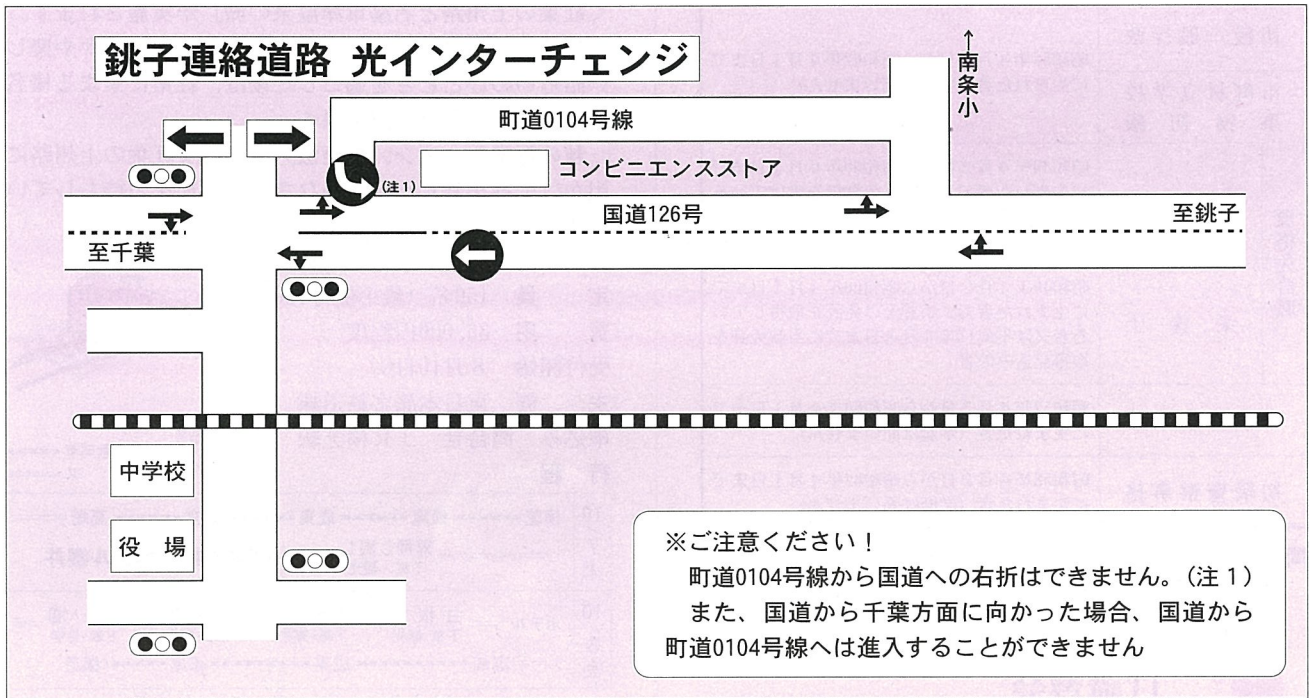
銚子連絡道路　光インターチェンジ

町道0104号線

↑南条小

コンビニエンスストア

(注1)

国道126号

至銚子

至千葉

中学校

役　場

※ご注意ください！
町道0104号線から国道への右折はできません。（注１）
また、国道から千葉方面に向かった場合、国道から町道0104号線へは進入することができません